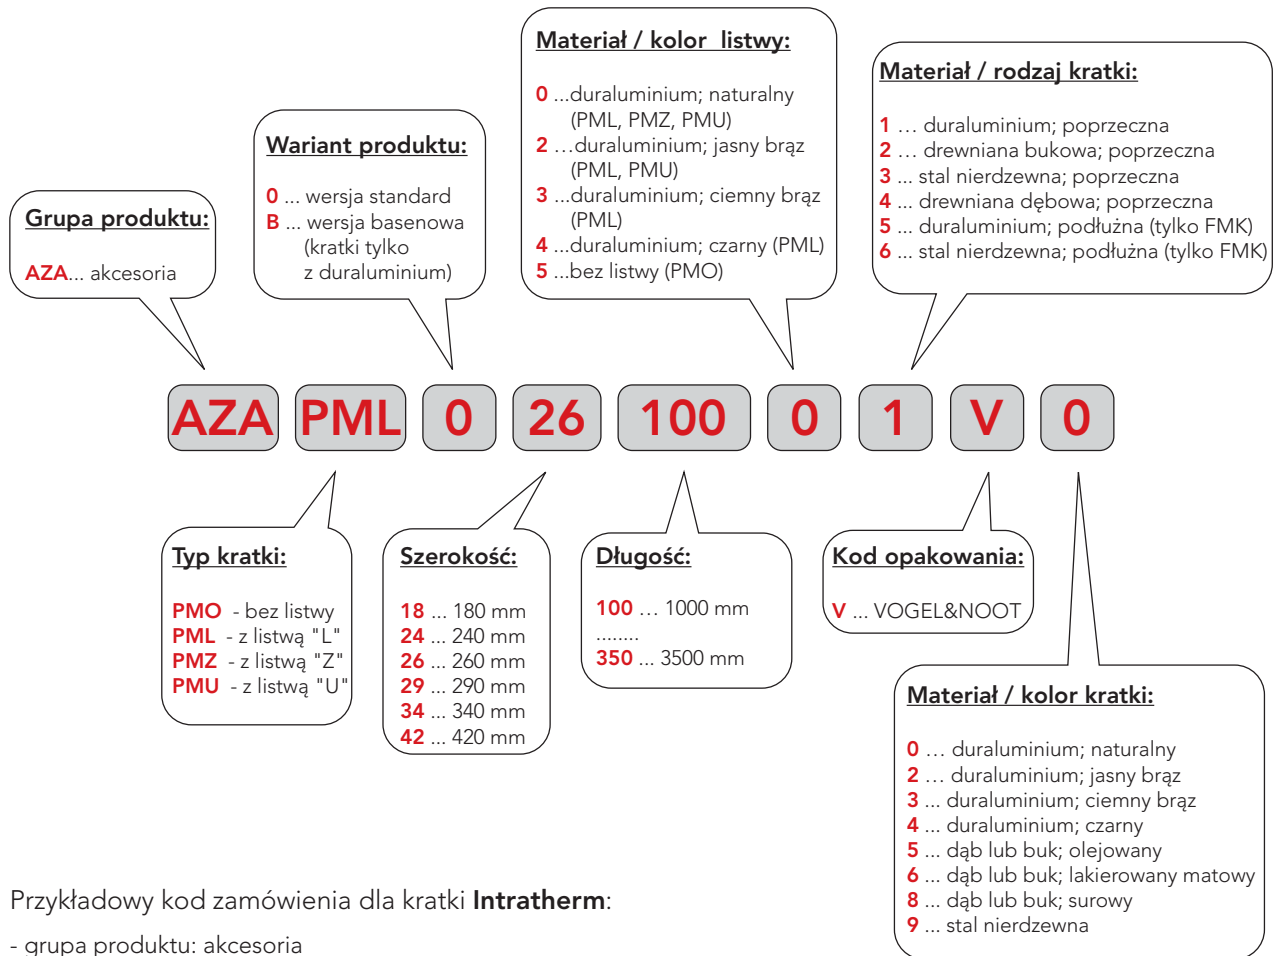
Materiał / kolor listwy:

0 ...duraluminium; naturalny (PML, PMZ, PMU)
2 ...duraluminium; jasny brąz (PML, PMU)
3 ...duraluminium; ciemny brąz (PML)
4 ...duraluminium; czarny (PML)
5 ...bez listwy (PMO)

Materiał / rodzaj kratki:

1 ... duraluminium; poprzeczna
2 ... drewniana bukowa; poprzeczna
3 ... stal nierdzewna; poprzeczna
4 ... drewniana dębowa; poprzeczna
5 ... duraluminium; podłużna (tylko FMK)
6 ... stal nierdzewna; podłużna (tylko FMK)

Wariant produktu:

0 ... wersja standard
B ... wersja basenowa (kratki tylko z duraluminium)

Grupa produktu:

AZA... akcesoria

AZA PML 0 26 100 0 1 V 0

Typ kratki:

PMO - bez listwy
PML - z listwą "L"
PMZ - z listwą "Z"
PMU - z listwą "U"

Szerokość:

18 ... 180 mm
24 ... 240 mm
26 ... 260 mm
29 ... 290 mm
34 ... 340 mm
42 ... 420 mm

Długość:

100 ... 1000 mm
........
350 ... 3500 mm

Kod opakowania:

V ... VOGEL&NOOT

Materiał / kolor kratki:

0 ... duraluminium; naturalny
2 ... duraluminium; jasny brąz
3 ... duraluminium; ciemny brąz
4 ... duraluminium; czarny
5 ... dąb lub buk; olejowany
6 ... dąb lub buk; lakierowany matowy
8 ... dąb lub buk; surowy
9 ... stal nierdzewna

Przykładowy kod zamówienia dla kratki **Intratherm**:

- grupa produktu: akcesoria